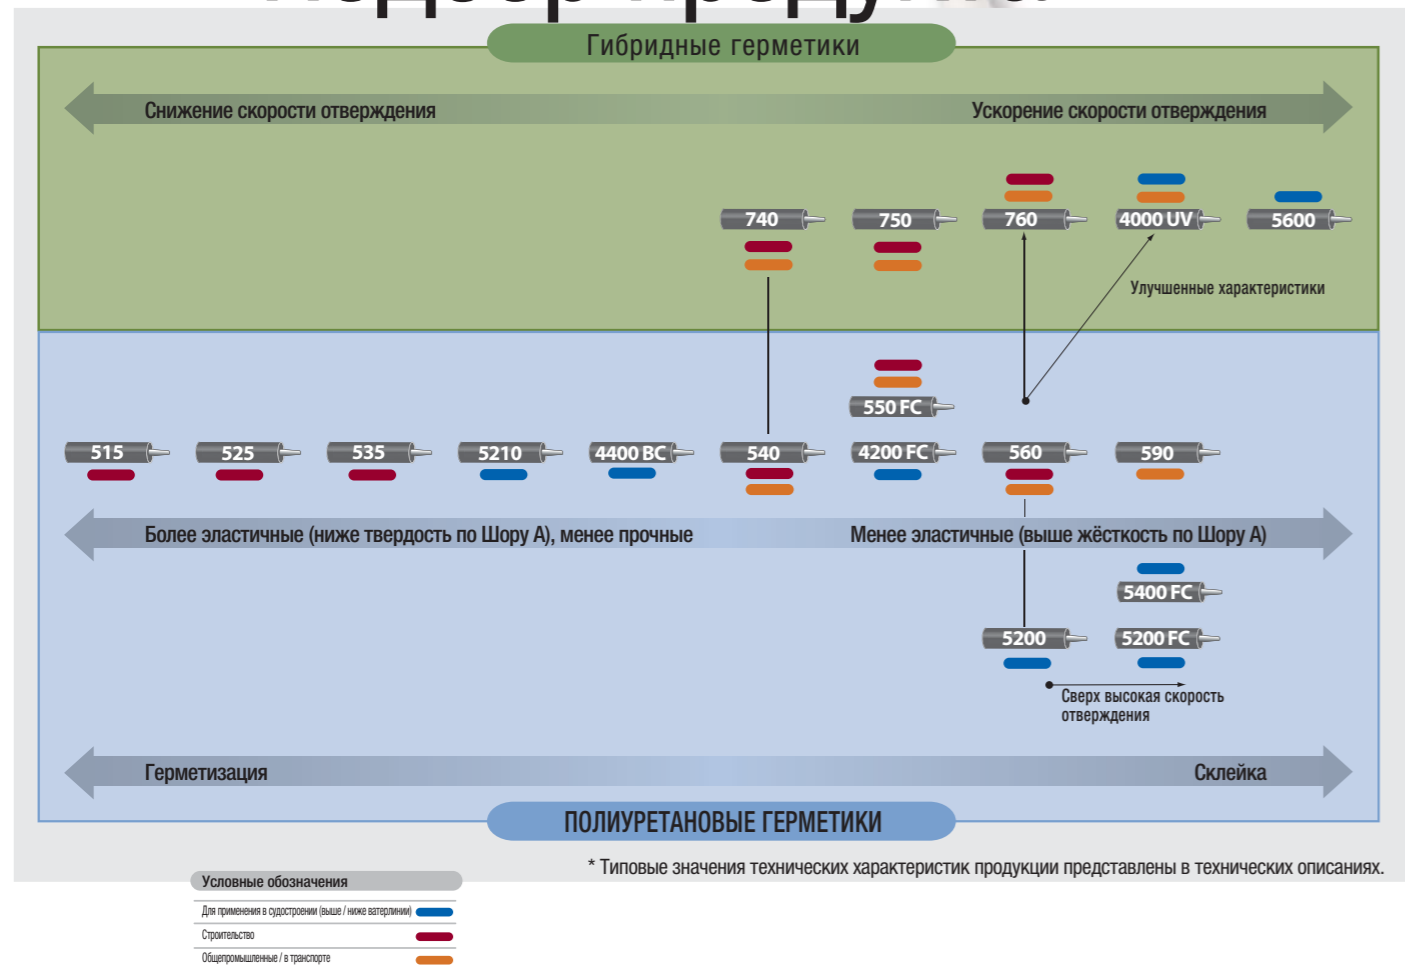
Гибридные герметики

Снижение скорости отверждения

Ускорение скорости отверждения

740

750

760

4000 UV

5600

Улучшенные характеристики

550 FC

515

525

535

5210

4400 BC

540

4200 FC

560

590

Более эластичные (ниже твердость по Шору А), менее прочные

Менее эластичные (выше жёсткость по Шору А)

5400 FC

5200

5200 FC

Сверх высокая скорость отверждения

Герметизация

Склейка

ПОЛИУРЕТАНОВЫЕ ГЕРМЕТИКИ

* Типовые значения технических характеристик продукции представлены в технических описаниях.

Условные обозначения

Для применения в судостроении (выше / ниже ватерлинии)

Строительство

Общепромышленные / в транспорте